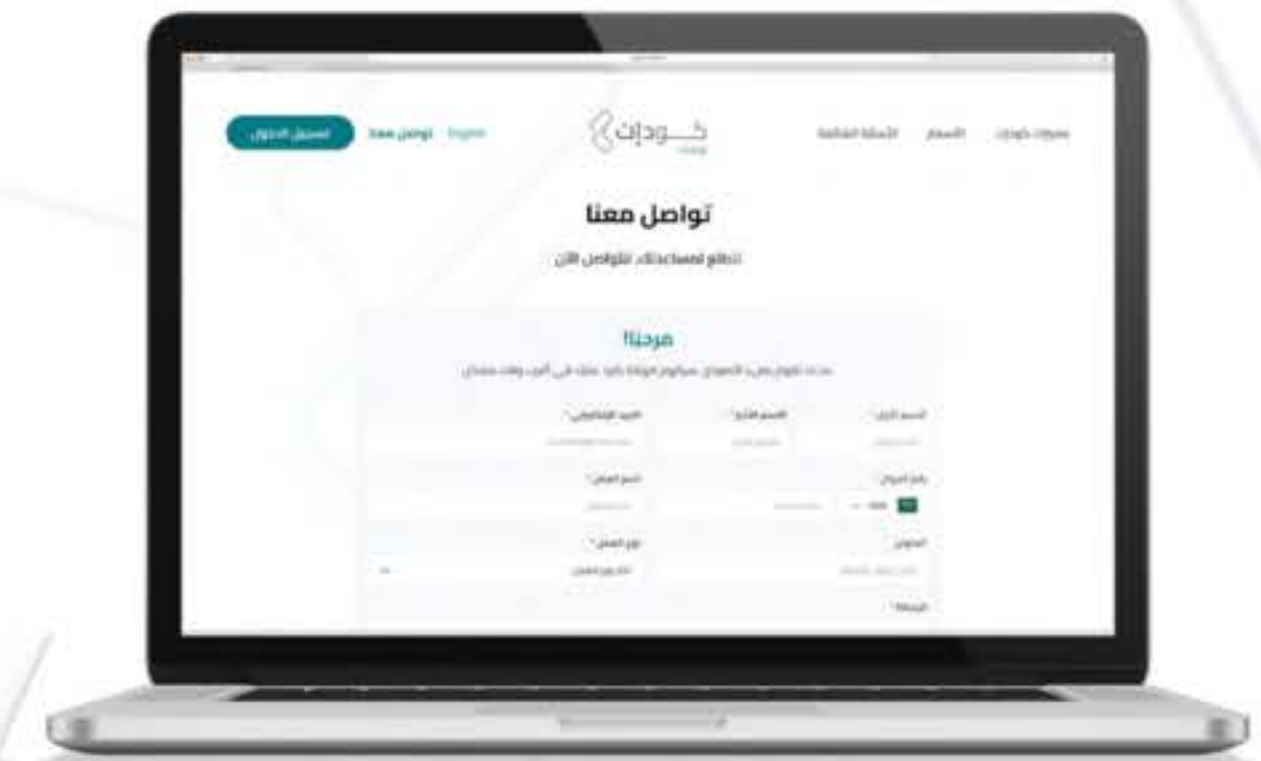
تسجيل الدخول تواصل معنا English

كودات

مميزات كودات الأسعار الأسئلة الشائعة

تواصل معنا

نتطلع لمساعدتك، تواصل الآن

مرحبا!

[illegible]

الاسم الأول* الاسم الثاني* البريد الإلكتروني*

رقم الجوال* اسم النشاط*

العنوان نوع النشاط*

الرسالة*